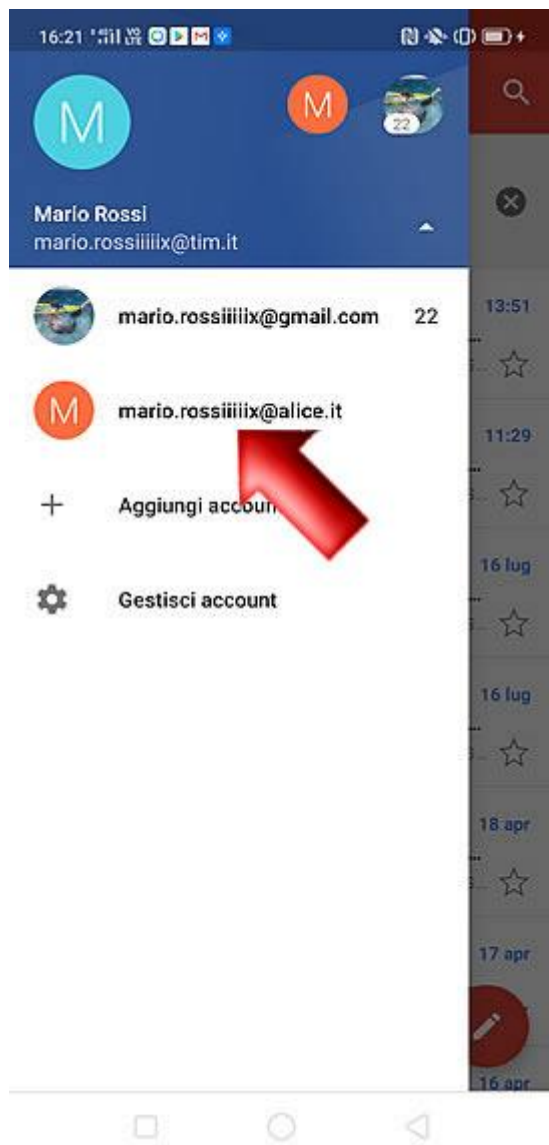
16:21

M

M

22

Mario Rossi
mario.rossiiiiix@tim.it

mario.rossiiiiix@gmail.com 22

M mario.rossiiiiix@alice.it

+ Aggiungi accoun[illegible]

Gestisci account

13:51

11:29

16 lug

16 lug

18 apr

17 apr

16 apr